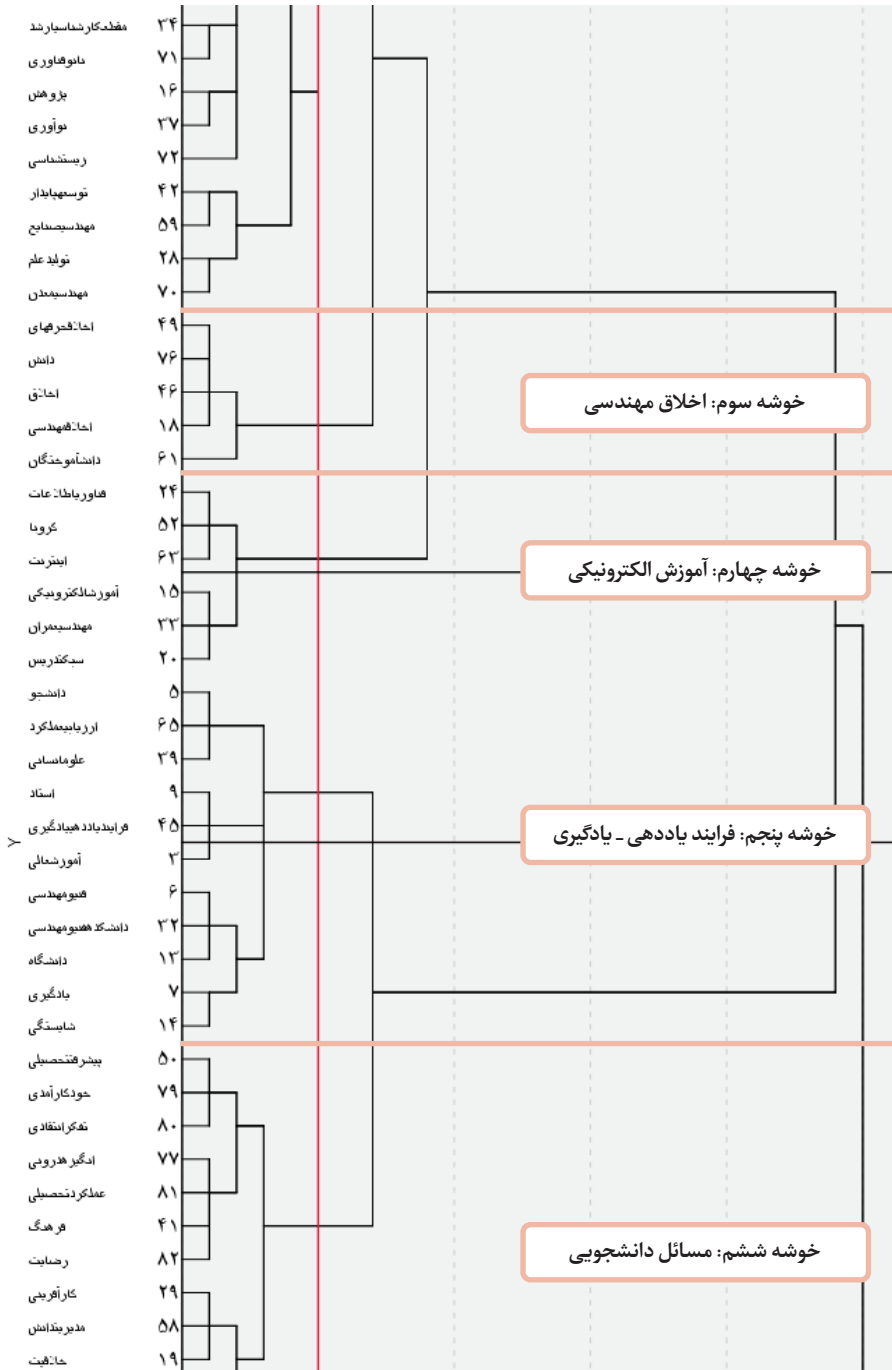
مقطعکارشناسیارشد ۳۴
نانوفناوری ۷۱
پژوهش ۱۶
نوآوری ۳۷
زیستشناسی ۷۲
توسعهپایدار ۴۲
مهندسیصنایع ۵۹
تولیدعلم ۲۸
مهندسیمدن ۷۰
اخلاقحرفهای ۴۹
دانش ۷۶
اخلاق ۴۶
اخلاقمهندسی ۱۸
دانشآموختگان ۶۱
فناوریاطلاعات ۲۴
کرونا ۵۲
اینترنت ۶۳
آموزشالکترونیکی ۱۵
مهندسیعمران ۳۳
سبکتدریس ۲۰
دانشجو ۵
ارزیابیعملکرد ۶۵
علومانسانی ۳۹
استاد ۹
فرایندیاددهییادگیری ۴۵
آموزشعالی ۳
فنیومهندسی ۶
دانشکدهفنیومهندسی ۳۲
دانشگاه ۱۳
یادگیری ۷
شایستگی ۱۴
پیشرفتتحصیلی ۵۰
خودکارآمدی ۷۹
تفکرانتقادی ۸۰
انگیزهدرونی ۷۷
عملکردتحصیلی ۸۱
فرهنگ ۴۱
رضایت ۸۲
کارآفرینی ۲۹
مدیریتدانش ۵۸
خلاقیت ۱۹

خوشه سوم: اخلاق مهندسی
خوشه چهارم: آموزش الکترونیکی
خوشه پنجم: فرایند یاددهی ـ یادگیری
خوشه ششم: مسائل دانشجویی